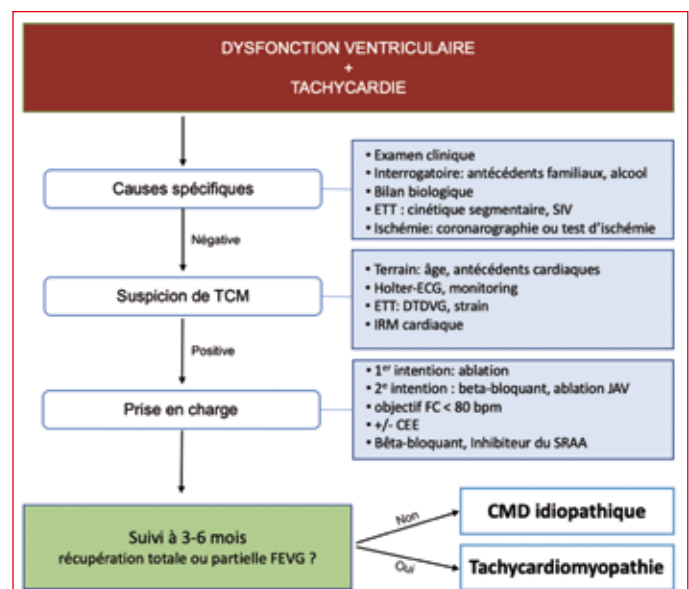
DYSFONCTION VENTRICULAIRE
+
TACHYCARDIE

Causes spécifiques

• Examen clinique
• Interrogatoire: antécédents familiaux, alcool
• Bilan biologique
• ETT : cinétique segmentaire, SIV
• Ischémie: coronarographie ou test d'ischémie

Négative

Suspicion de TCM

• Terrain: âge, antécédents cardiaques
• Holter-ECG, monitoring
• ETT: DTDVG, strain
• IRM cardiaque

Positive

Prise en charge

• 1$^{er}$ intention: ablation
• 2$^{e}$ intention : beta-bloquant, ablation JAV
• objectif FC < 80 bpm
• +/- CEE
• Bêta-bloquant, Inhibiteur du SRAA

Suivi à 3-6 mois
récupération totale ou partielle FEVG ?

Non

CMD idiopathique

Oui

Tachycardiomyopathie